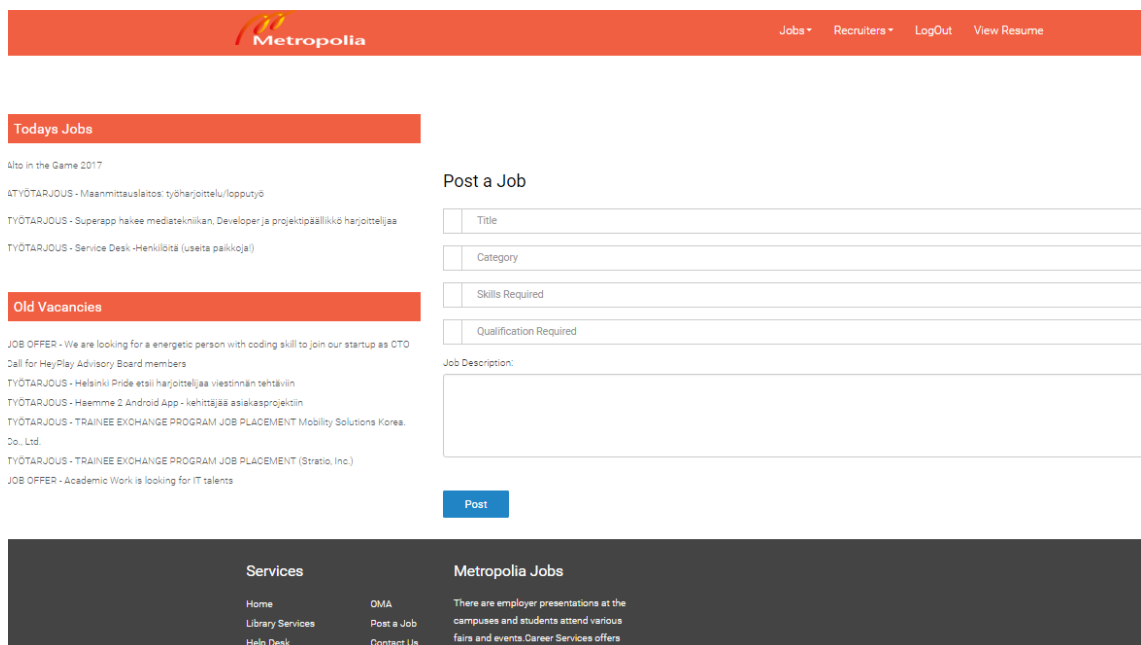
Metropolia

Jobs▾ Recruiters▾ LogOut View Resume

Todays Jobs

Alto in the Game 2017

ATYÖTARJOUS - Maanmittauslaitos: työharjoittelu/lopputyö

TYÖTARJOUS - Superapp hakee mediatekniikan, Developer ja projektipäällikkö harjoittelijaa

TYÖTARJOUS - Service Desk -Henkilöitä (useita paikkoja!)

Old Vacancies

JOB OFFER - We are looking for a energetic person with coding skill to join our startup as CTO

Call for HeyPlay Advisory Board members

TYÖTARJOUS - Helsinki Pride etsii harjoittelijaa viestinnän tehtäviin

TYÖTARJOUS - Haemme 2 Android App - kehittäjää asiakasprojektiin

TYÖTARJOUS - TRAINEE EXCHANGE PROGRAM JOB PLACEMENT Mobility Solutions Korea. Co., Ltd.

TYÖTARJOUS - TRAINEE EXCHANGE PROGRAM JOB PLACEMENT (Stratio, Inc.)

JOB OFFER - Academic Work is looking for IT talents

Post a Job

Title

Category

Skills Required

Qualification Required

Job Description:

Post

Services

Home
Library Services
Help Desk

OMA
Post a Job
Contact Us

Metropolia Jobs

There are employer presentations at the campuses and students attend various fairs and events.Career Services offers